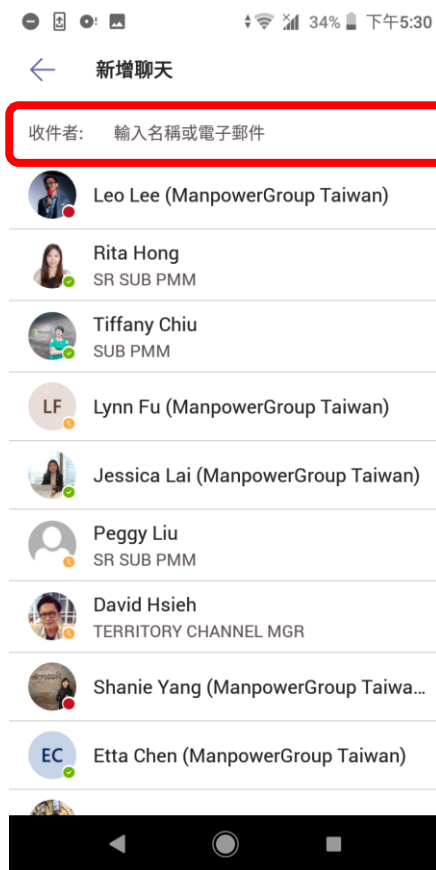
34% 下午5:30

新增聊天

收件者: 輸入名稱或電子郵件

Leo Lee (ManpowerGroup Taiwan)

Rita Hong
SR SUB PMM

Tiffany Chiu
SUB PMM

LF
Lynn Fu (ManpowerGroup Taiwan)

Jessica Lai (ManpowerGroup Taiwan)

Peggy Liu
SR SUB PMM

David Hsieh
TERRITORY CHANNEL MGR

Shanie Yang (ManpowerGroup Taiwa...

EC
Etta Chen (ManpowerGroup Taiwan)